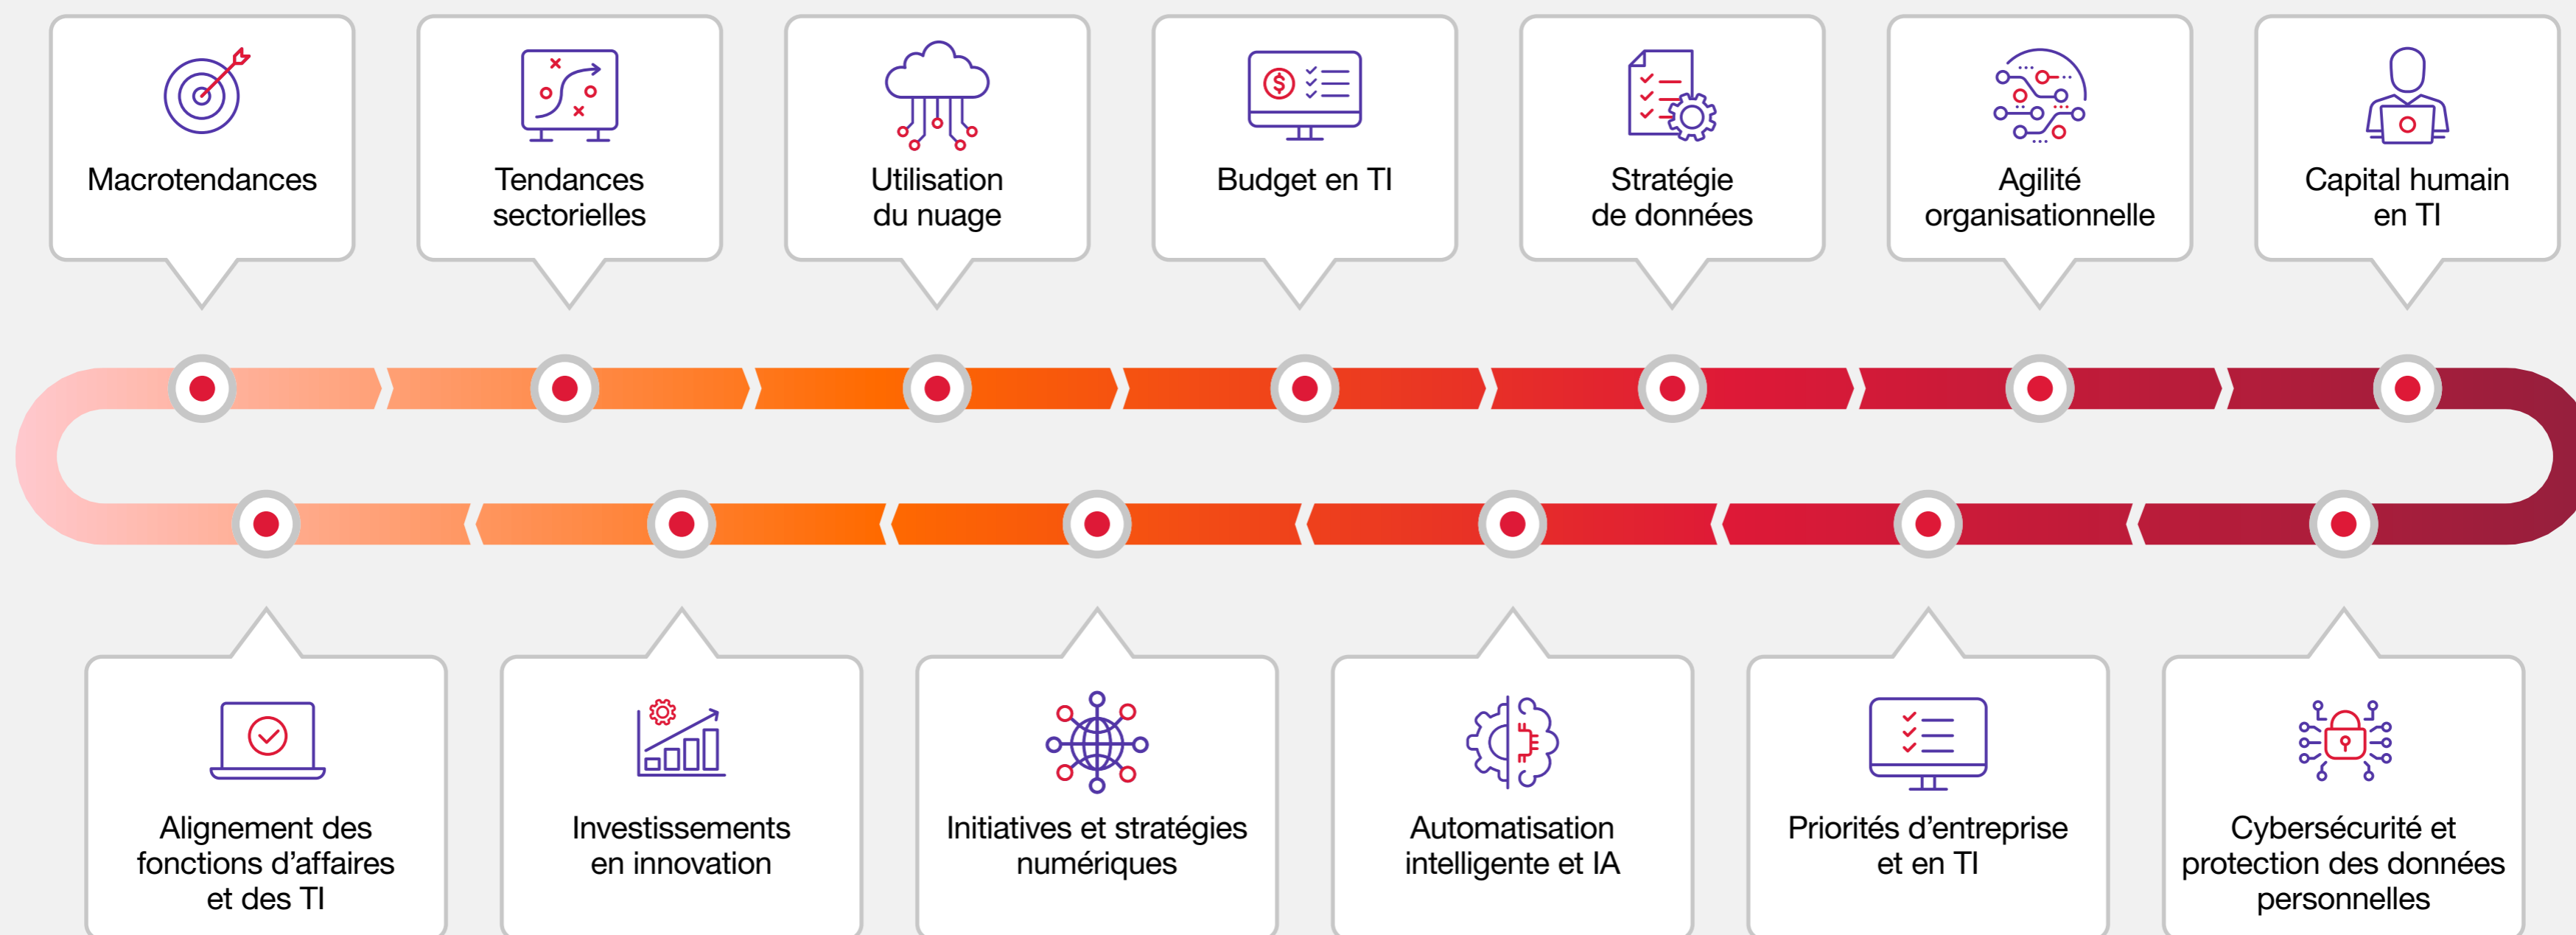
Macrotendances

Tendances sectorielles

Utilisation du nuage

Budget en TI

Stratégie de données

Agilité organisationnelle

Capital humain en TI

Alignement des fonctions d’affaires et des TI

Investissements en innovation

Initiatives et stratégies numériques

Automatisation intelligente et IA

Priorités d’entreprise et en TI

Cybersécurité et protection des données personnelles